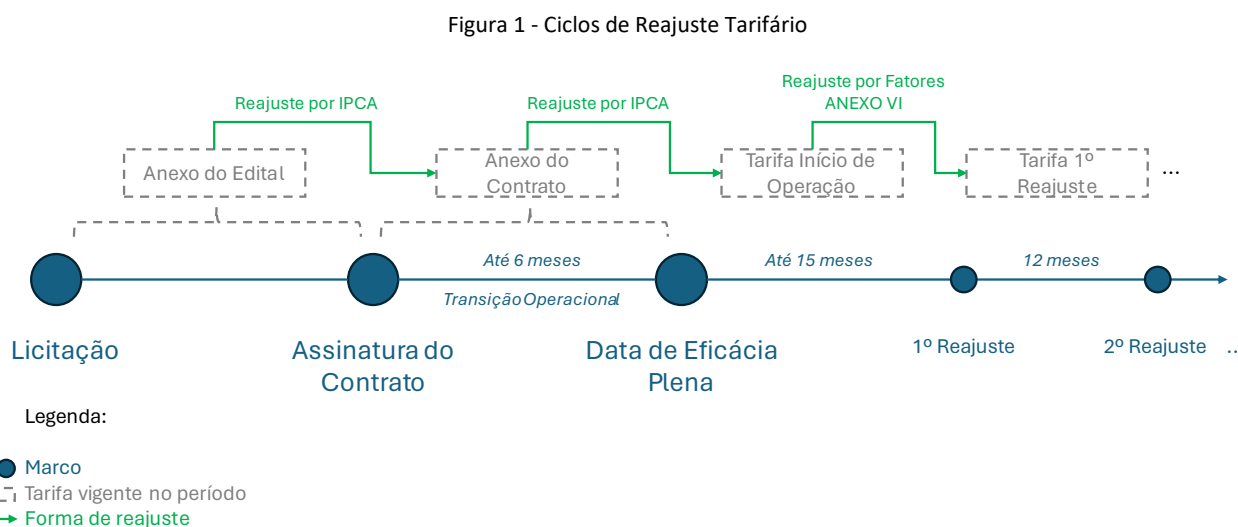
Figura 1 - Ciclos de Reajuste Tarifário

Reajuste por IPCA

Reajuste por IPCA

Reajuste por Fatores ANEXO VI

Anexo do Edital

Anexo do Contrato

Tarifa Início de Operação

Tarifa 1º Reajuste

...

Até 6 meses

Até 15 meses

12 meses

Transição Operacional

Licitação

Assinatura do Contrato

Data de Eficácia Plena

1º Reajuste

2º Reajuste

..

Legenda:

Marco

Tarifa vigente no período

Forma de reajuste